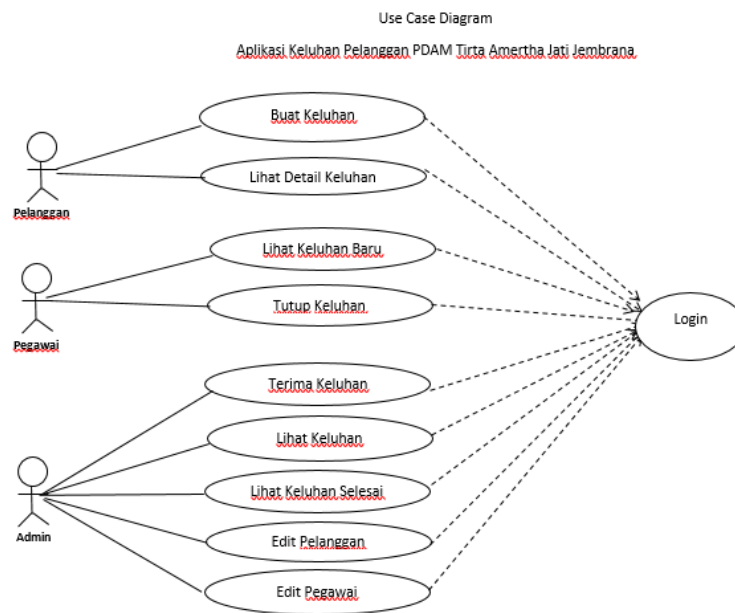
Use Case Diagram

Aplikasi Keluhan Pelanggan PDAM Tirta Amertha Jati Jembrana

Buat Keluhan

Lihat Detail Keluhan

Pelanggan

Lihat Keluhan Baru

Tutup Keluhan

Pegawai

Login

Terima Keluhan

Lihat Keluhan

Lihat Keluhan Selesai

Admin

Edit Pelanggan

Edit Pegawai